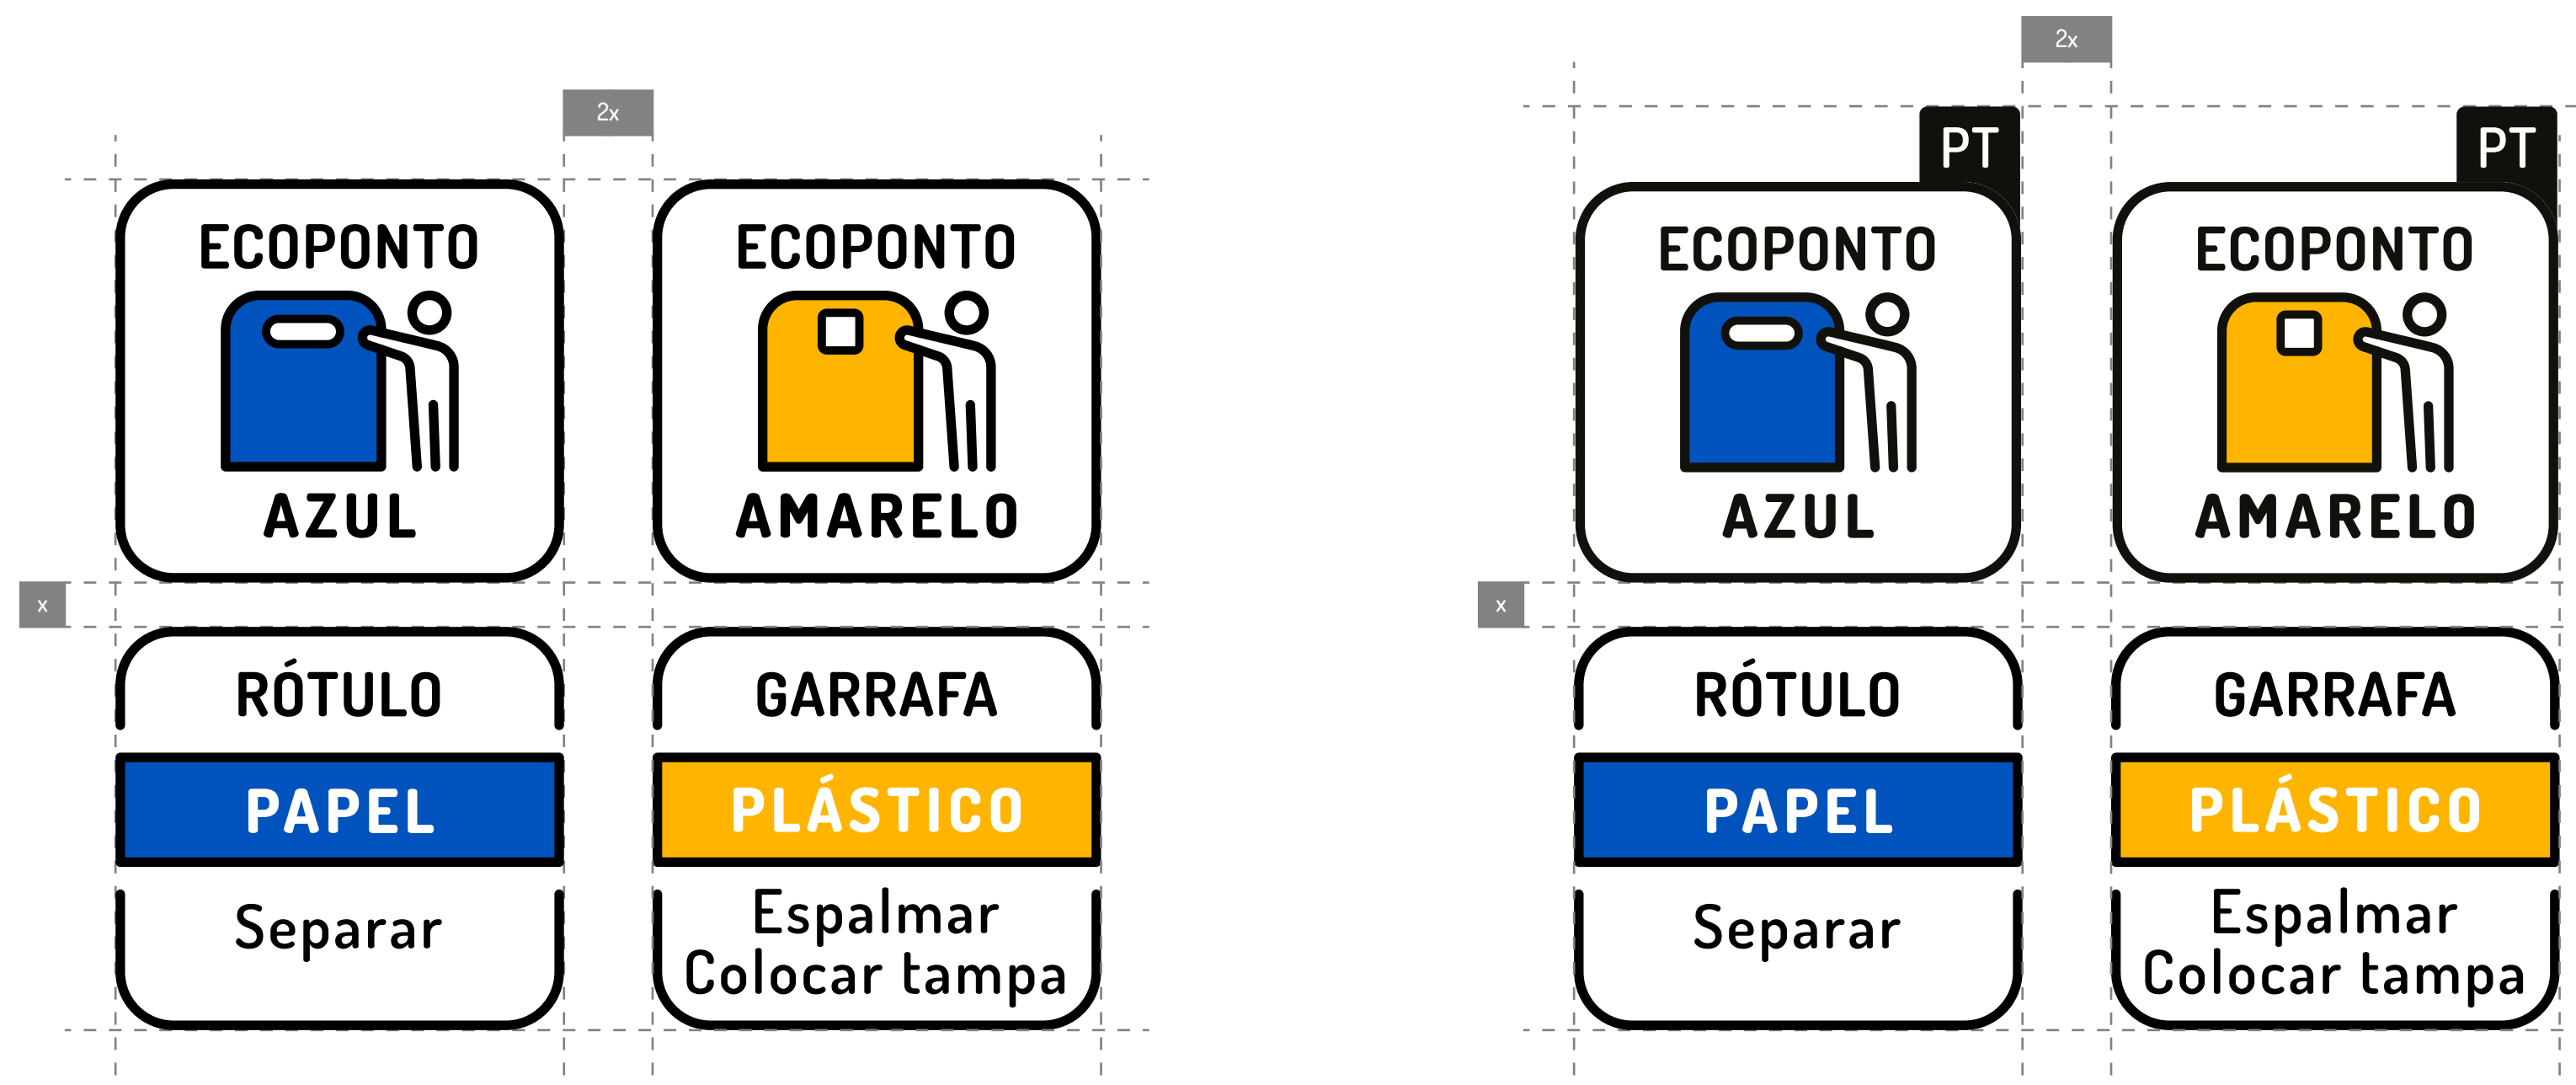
2x

ECOPONTO
AZUL

ECOPONTO
AMARELO

x

RÓTULO
PAPEL
Separar

GARRAFA
PLÁSTICO
Espalmar
Colocar tampa

2x

PT
ECOPONTO
AZUL

PT
ECOPONTO
AMARELO

x

RÓTULO
PAPEL
Separar

GARRAFA
PLÁSTICO
Espalmar
Colocar tampa